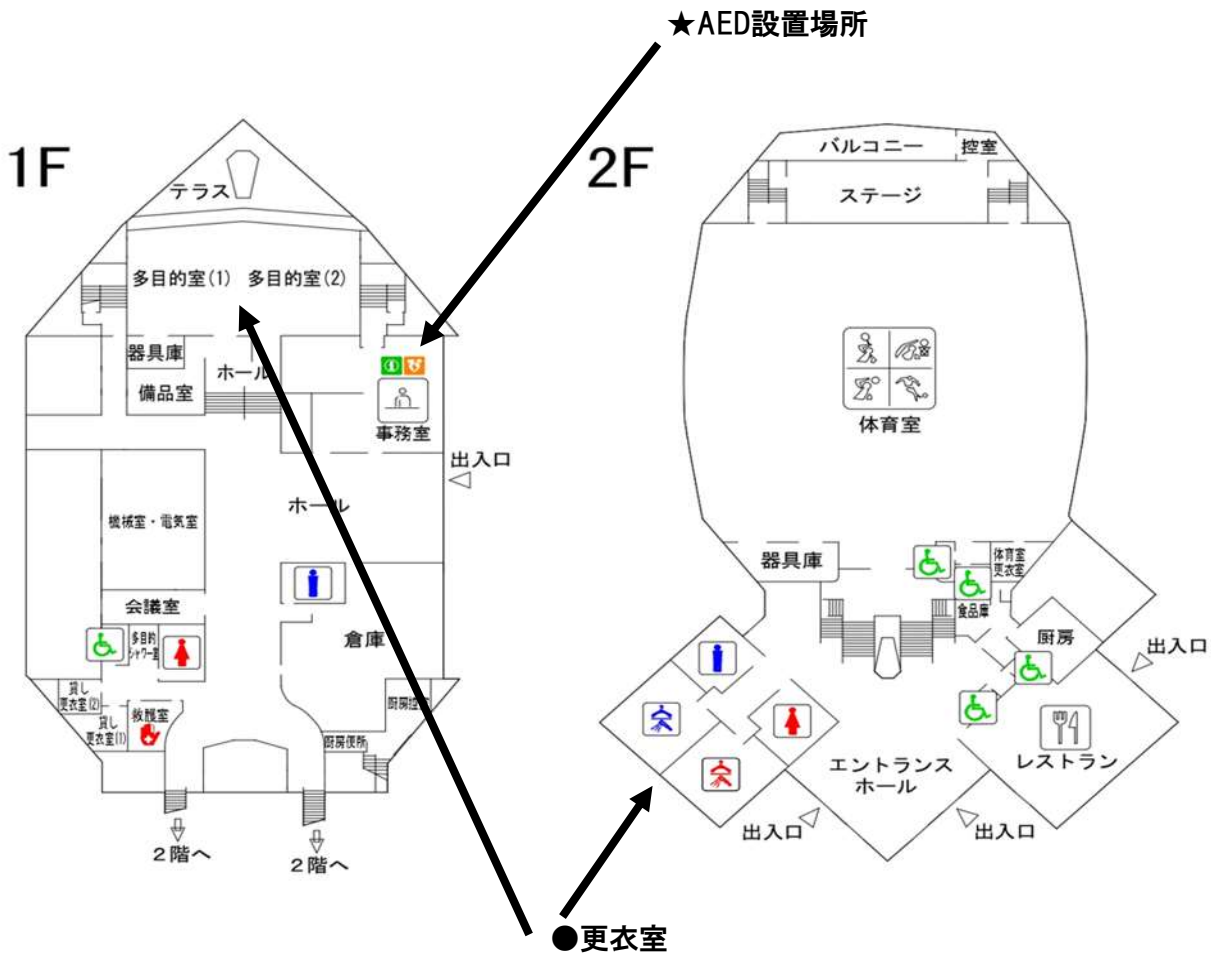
★AED設置場所

1F

テラス
多目的室(1) 多目的室(2)
器具庫
ホール
備品室
事務室
出入口
ホール
機械室・電気室
会議室
多目的シャワー室
倉庫
貸し更衣室(2)
貸し更衣室(1)
救護室
厨房控室
厨房便所
2階へ
2階へ

2F

バルコニー
控室
ステージ
体育室
器具庫
体育室更衣室
食品庫
厨房
出入口
レストラン
エントランスホール
出入口
出入口

●更衣室